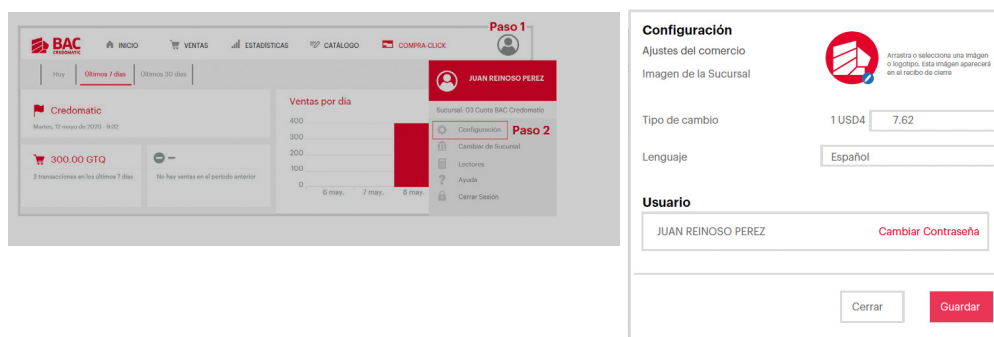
BAC CREDOMATIC
INICIO
VENTAS
ESTADÍSTICAS
CATÁLOGO
COMPRA-CLICK
Paso 1

Hoy
Últimos 7 días
Últimos 30 días

Credomatic
Martes, 12 mayo de 2020 - 9:32

300.00 GTQ
3 transacciones en los últimos 7 días

—
No hay ventas en el periodo anterior

Ventas por día
400
300
200
100
0
6 may.
7 may.
8 may.

JUAN REINOSO PEREZ
Sucursal- 03 Cuenta BAC Credomatic
Configuración
Paso 2
Cambiar de Sucursal
Lectores
Ayuda
Cerrar Sesión

Configuración
Ajustes del comercio
Imagen de la Sucursal
Arrastra o selecciona una imagen o logotipo. Esta imagen aparecerá en el recibo de cierre

Tipo de cambio
1 USD4
7.62

Lenguaje
Español

Usuario
JUAN REINOSO PEREZ
Cambiar Contraseña

Cerrar
Guardar